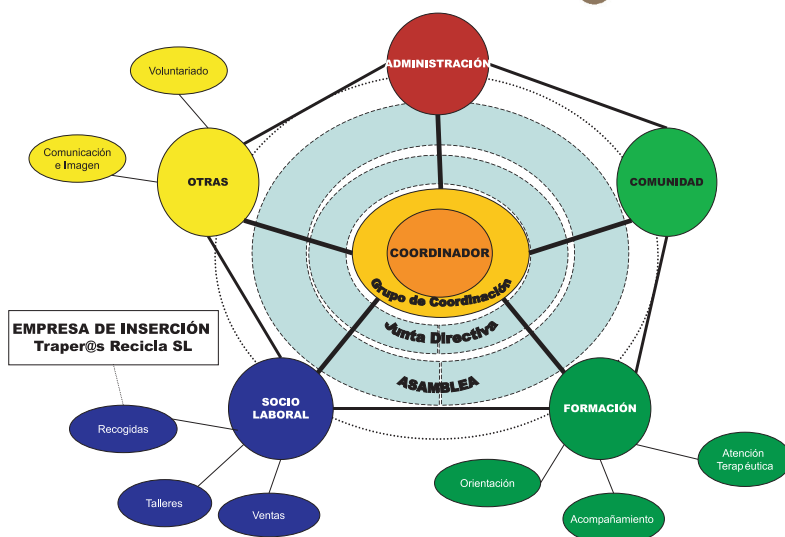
ADMINISTRACIÓN

Voluntariado

Comunicación e Imagen

OTRAS

COMUNIDAD

COORDINADOR

Grupo de Coordinación

Junta Directiva

ASAMBLEA

EMPRESA DE INSERCIÓN
Traper@s Recicla SL

SOCIO LABORAL

FORMACIÓN

Recogidas

Talleres

Ventas

Orientación

Acompañamiento

Atención Terapéutica